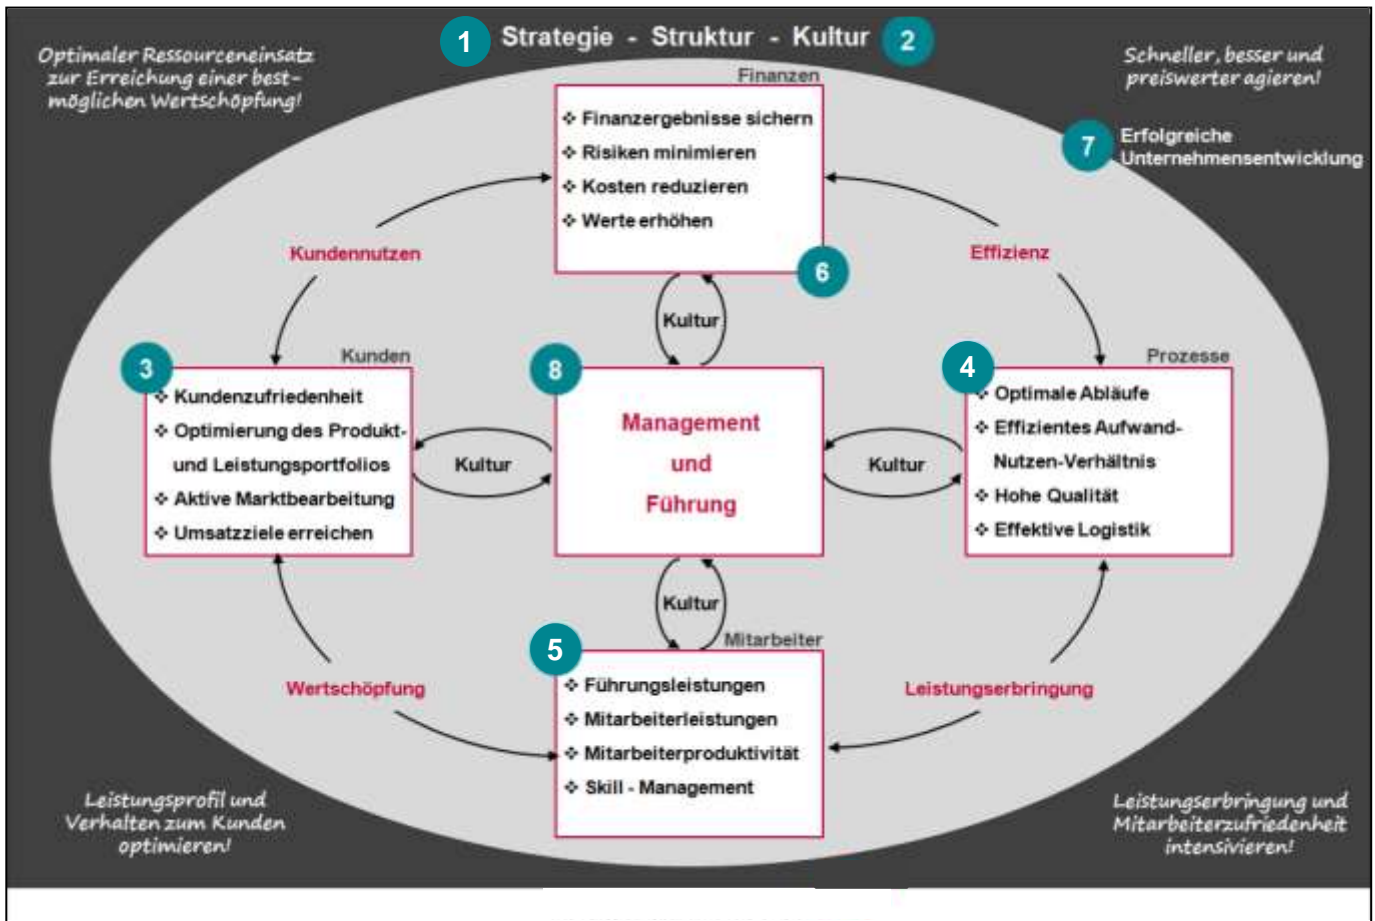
1 Strategie - Struktur - Kultur 2

Optimaler Ressourceneinsatz zur Erreichung einer bestmöglichen Wertschöpfung!

Schneller, besser und preiswerter agieren!

7 Erfolgreiche Unternehmensentwicklung

Finanzen
❖ Finanzergebnisse sichern
❖ Risiken minimieren
❖ Kosten reduzieren
❖ Werte erhöhen

6

Kundennutzen

Effizienz

Kultur

3 Kunden
❖ Kundenzufriedenheit
❖ Optimierung des Produkt- und Leistungsportfolios
❖ Aktive Marktbearbeitung
❖ Umsatzziele erreichen

Kultur

8 Management und Führung

Kultur

4 Prozesse
❖ Optimale Abläufe
❖ Effizientes Aufwand-Nutzen-Verhältnis
❖ Hohe Qualität
❖ Effektive Logistik

Kultur

5 Mitarbeiter
❖ Führungsleistungen
❖ Mitarbeiterleistungen
❖ Mitarbeiterproduktivität
❖ Skill - Management

Wertschöpfung

Leistungserbringung

Leistungsprofil und Verhalten zum Kunden optimieren!

Leistungserbringung und Mitarbeiterzufriedenheit intensivieren!